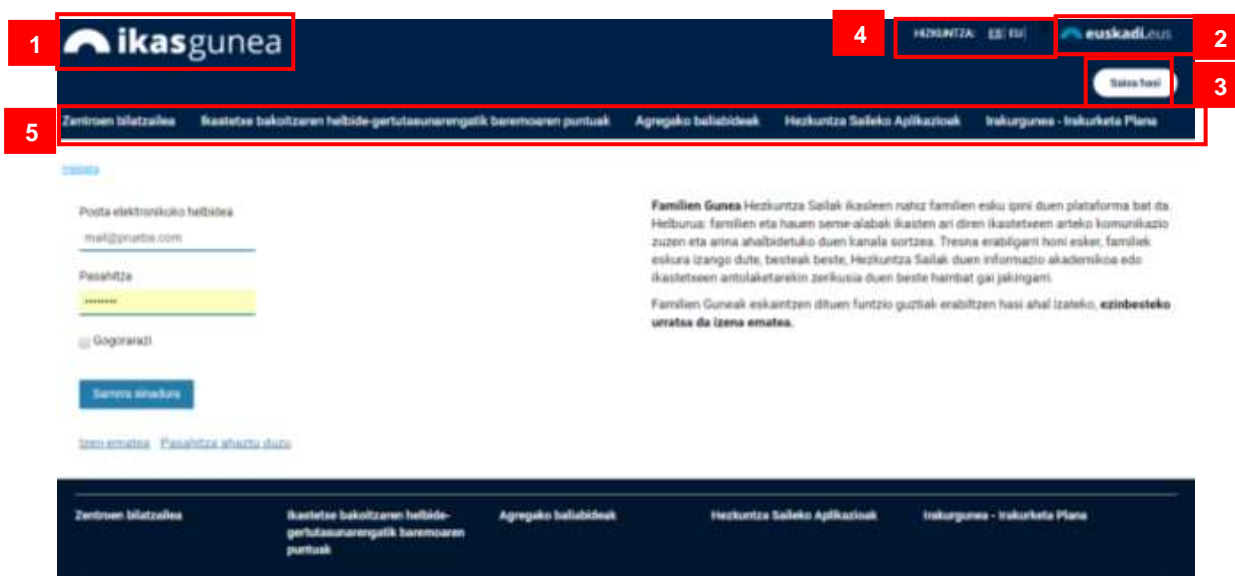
1 ikasgunea

4 HIZKUNTZA: ES EU

euskadi.eus 2

Saioa hasi 3

5 Zentroen bilatzailea Ikastetxe bakoitzaren helbide-gertutasunarengatik baremoaren puntuak Agregako baliabideak Hezkuntza Saileko Aplikazioak Irakurgunea - Irakurketa Plana

Hasiera

Posta elektronikoko helbidea

mail@prueba.com

Pasahitza

••••••••

Gogoratu

Sarrera sinadura

Izen ematea Pasahitza ahaztu duzu

Familien Gunea Hezkuntza Sailak ikasleen nahiz familien esku ipini duen plataforma bat da. Helburua: familien eta hauen seme-alabak ikasten ari diren ikastetxeen arteko komunikazio zuzen eta arina ahalbidetuko duen kanala sortzea. Tresna erabilgarri honi esker, familiek eskura izango dute, besteak beste, Hezkuntza Sailak duen informazio akademikoa edo ikastetxeen antolaketarekin zerikusia duen beste hainbat gai jakingarri.

Familien Guneak eskaintzen dituen funtzio guztiak erabiltzen hasi ahal izateko, ezinbesteko urratsa da izena ematea.

Zentroen bilatzailea

Ikastetxe bakoitzaren helbide-gertutasunarengatik baremoaren puntuak

Agregako baliabideak

Hezkuntza Saileko Aplikazioak

Irakurgunea - Irakurketa Plana